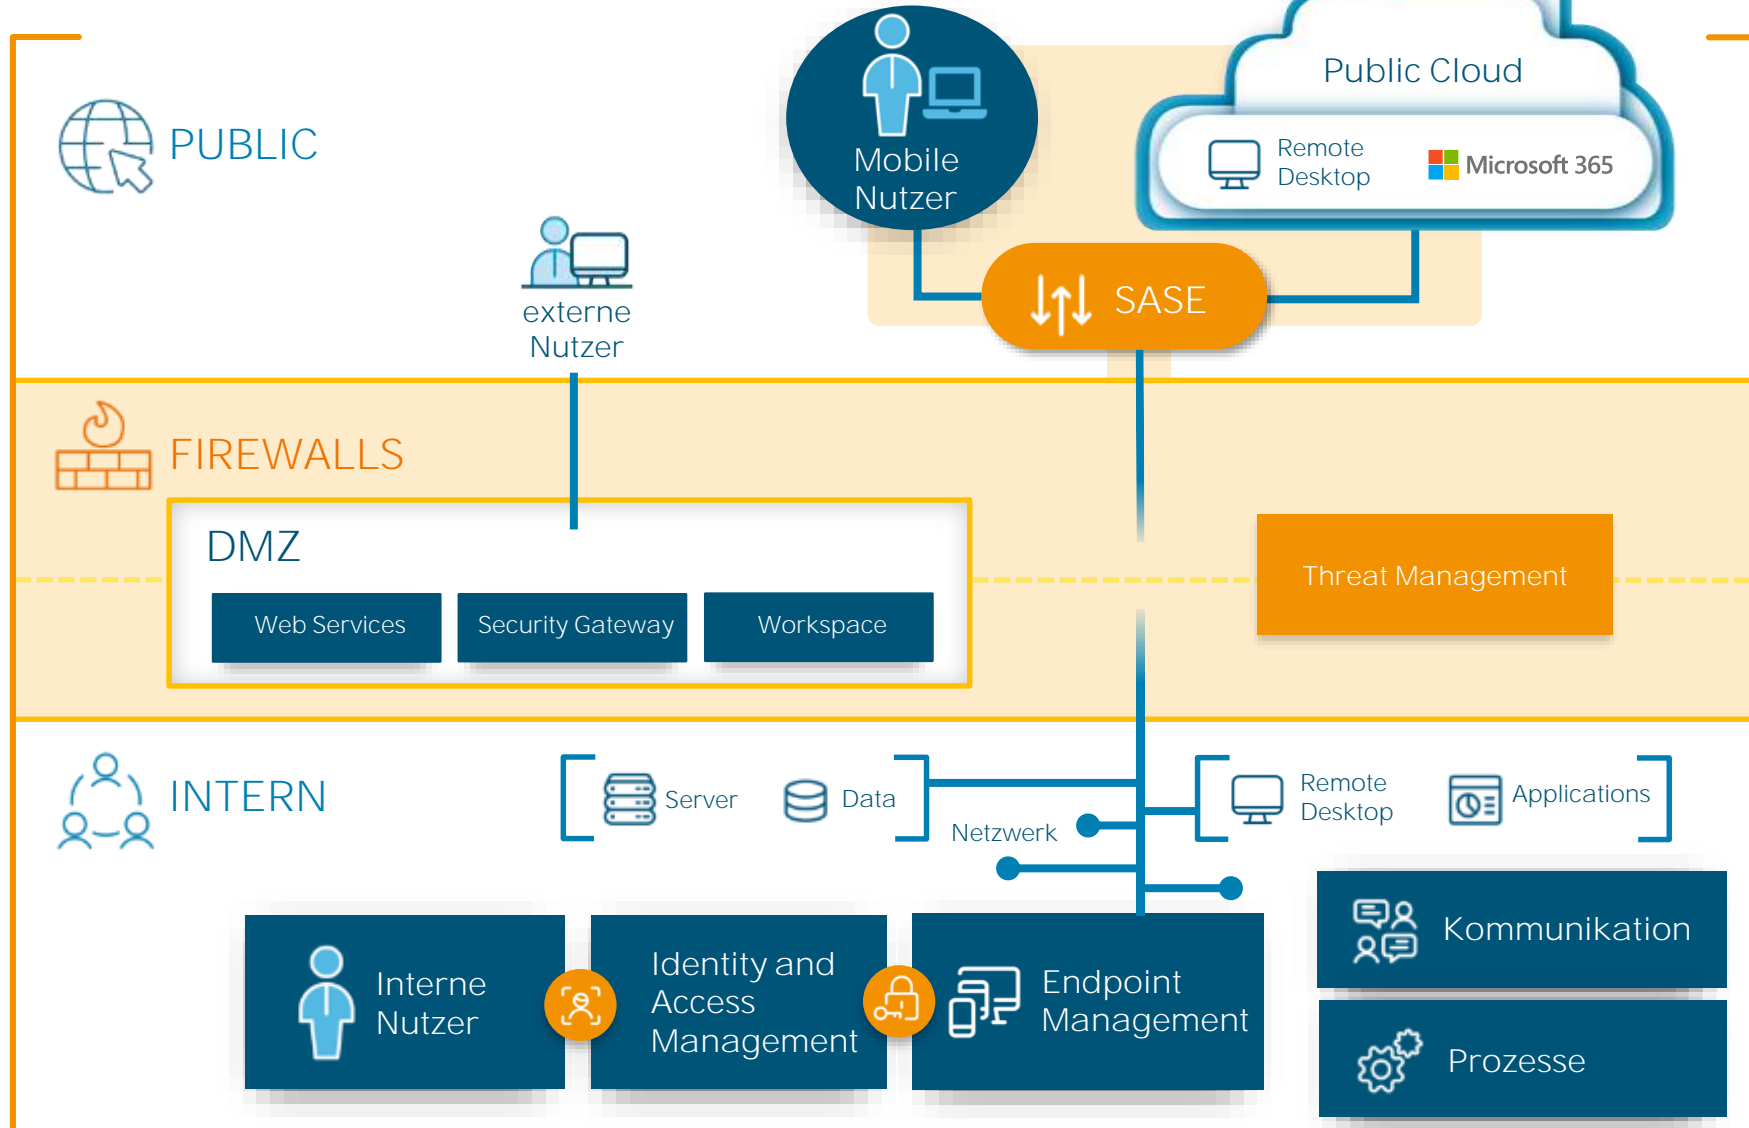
PUBLIC

Mobile Nutzer

Public Cloud

Remote Desktop

Microsoft 365

externe Nutzer

SASE

FIREWALLS

DMZ

Web Services

Security Gateway

Workspace

Threat Management

INTERN

Server

Data

Netzwerk

Remote Desktop

Applications

Kommunikation

Interne Nutzer

Identity and Access Management

Endpoint Management

Prozesse